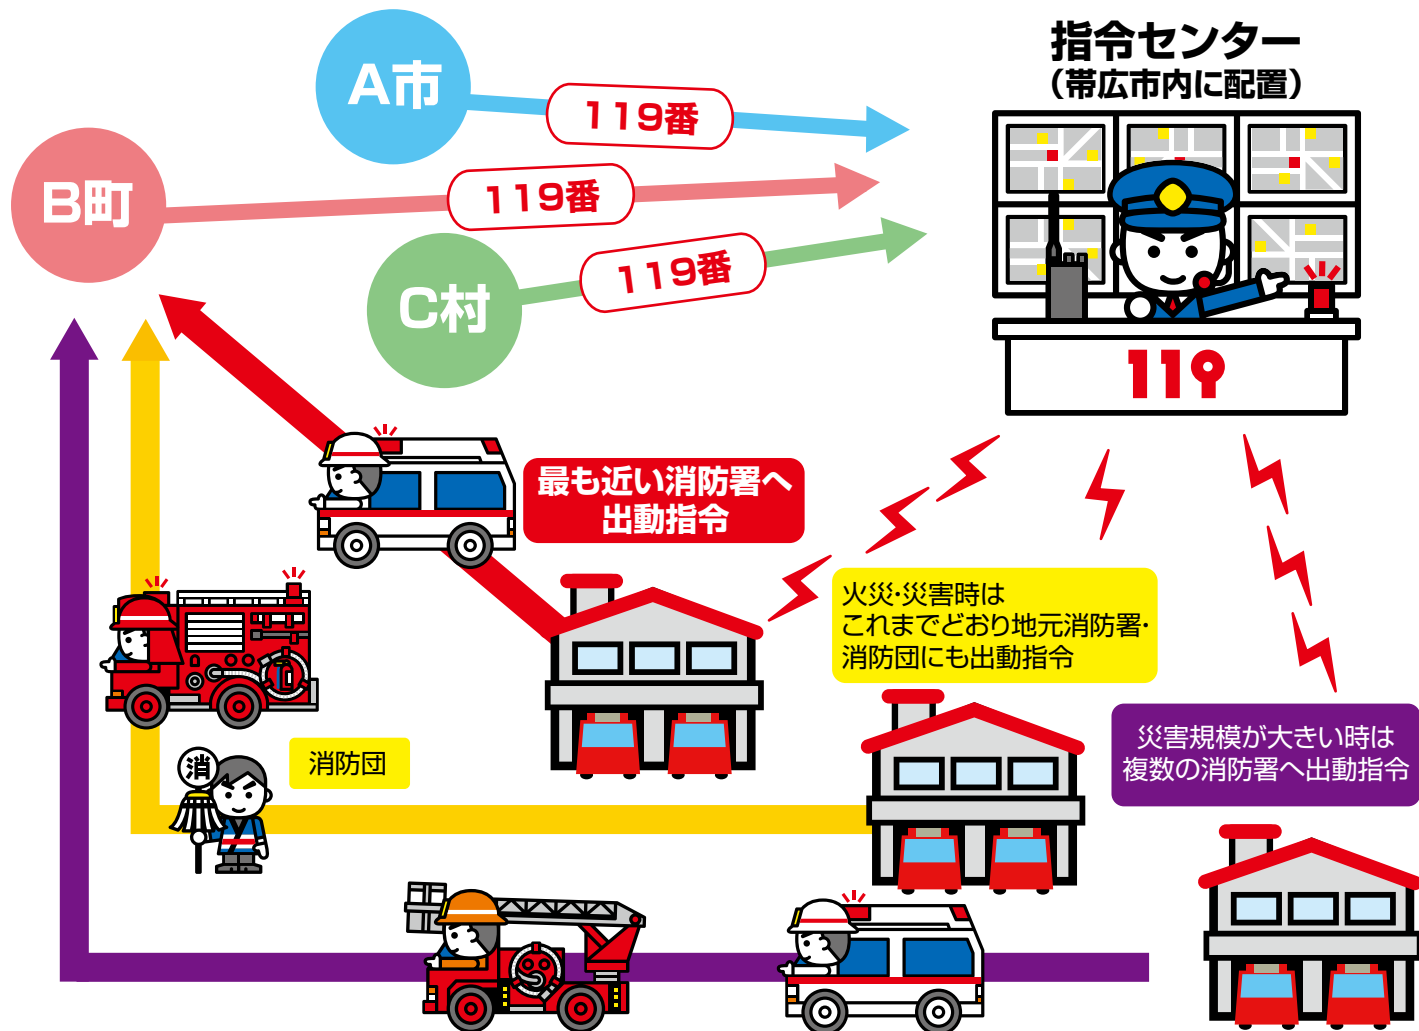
指令センター
（帯広市内に配置）

A市

119番

B町

119番

C村

119番

119

最も近い消防署へ出動指令

火災･災害時は
これまでどおり地元消防署･
消防団にも出動指令

災害規模が大きい時は
複数の消防署へ出動指令

消

消防団